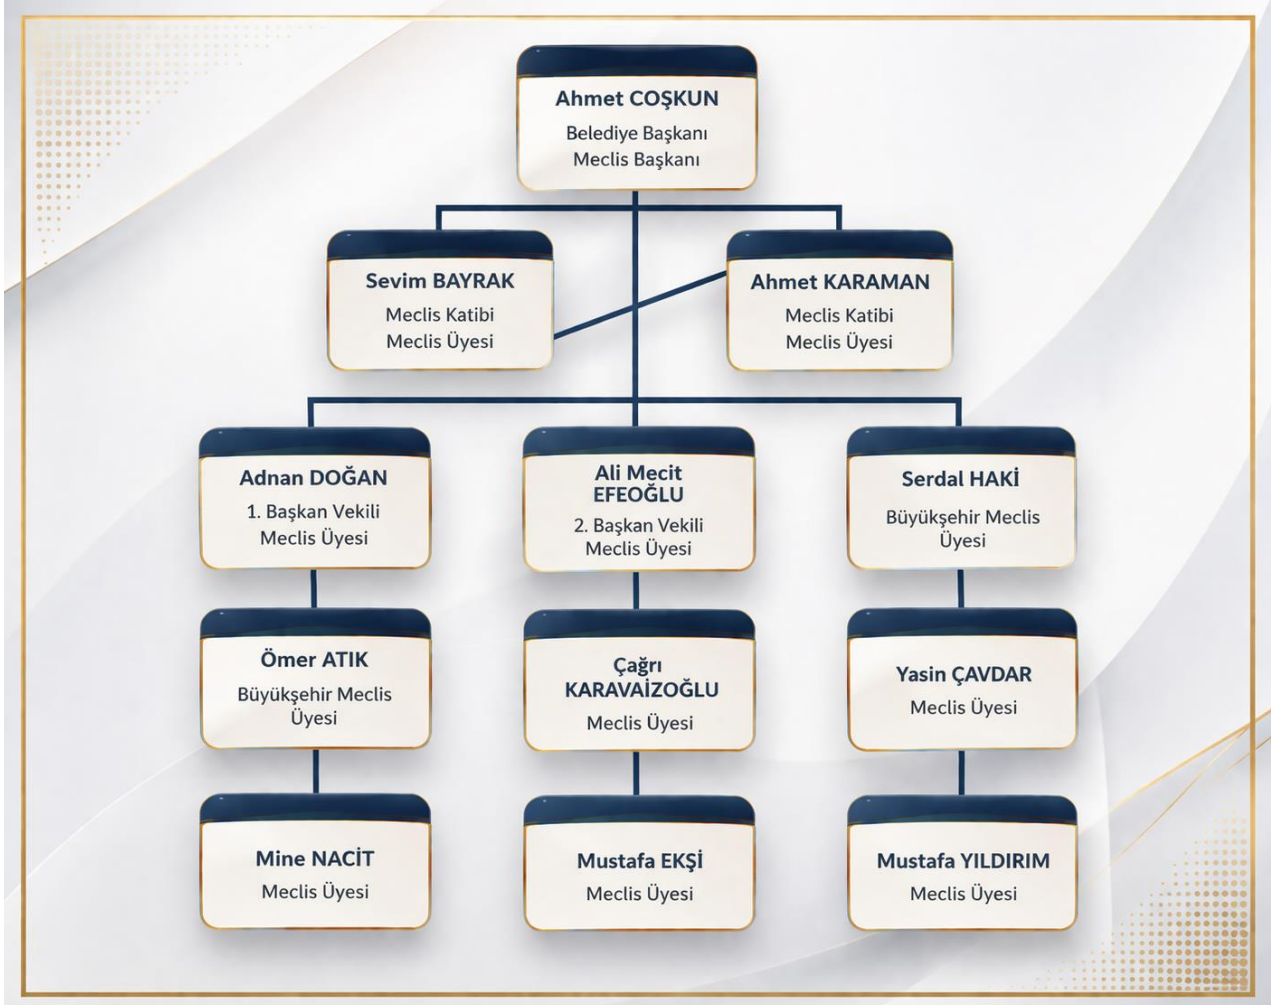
Ahmet COŞKUN
Belediye Başkanı
Meclis Başkanı

Sevim BAYRAK
Meclis Katibi
Meclis Üyesi

Ahmet KARAMAN
Meclis Katibi
Meclis Üyesi

Adnan DOĞAN
1. Başkan Vekili
Meclis Üyesi

Ali Mecit EFEOĞLU
2. Başkan Vekili
Meclis Üyesi

Serdal HAKİ
Büyükşehir Meclis Üyesi

Ömer ATIK
Büyükşehir Meclis Üyesi

Çağrı KARAVAİZOĞLU
Meclis Üyesi

Yasin ÇAVDAR
Meclis Üyesi

Mine NACİT
Meclis Üyesi

Mustafa EKŞİ
Meclis Üyesi

Mustafa YILDIRIM
Meclis Üyesi